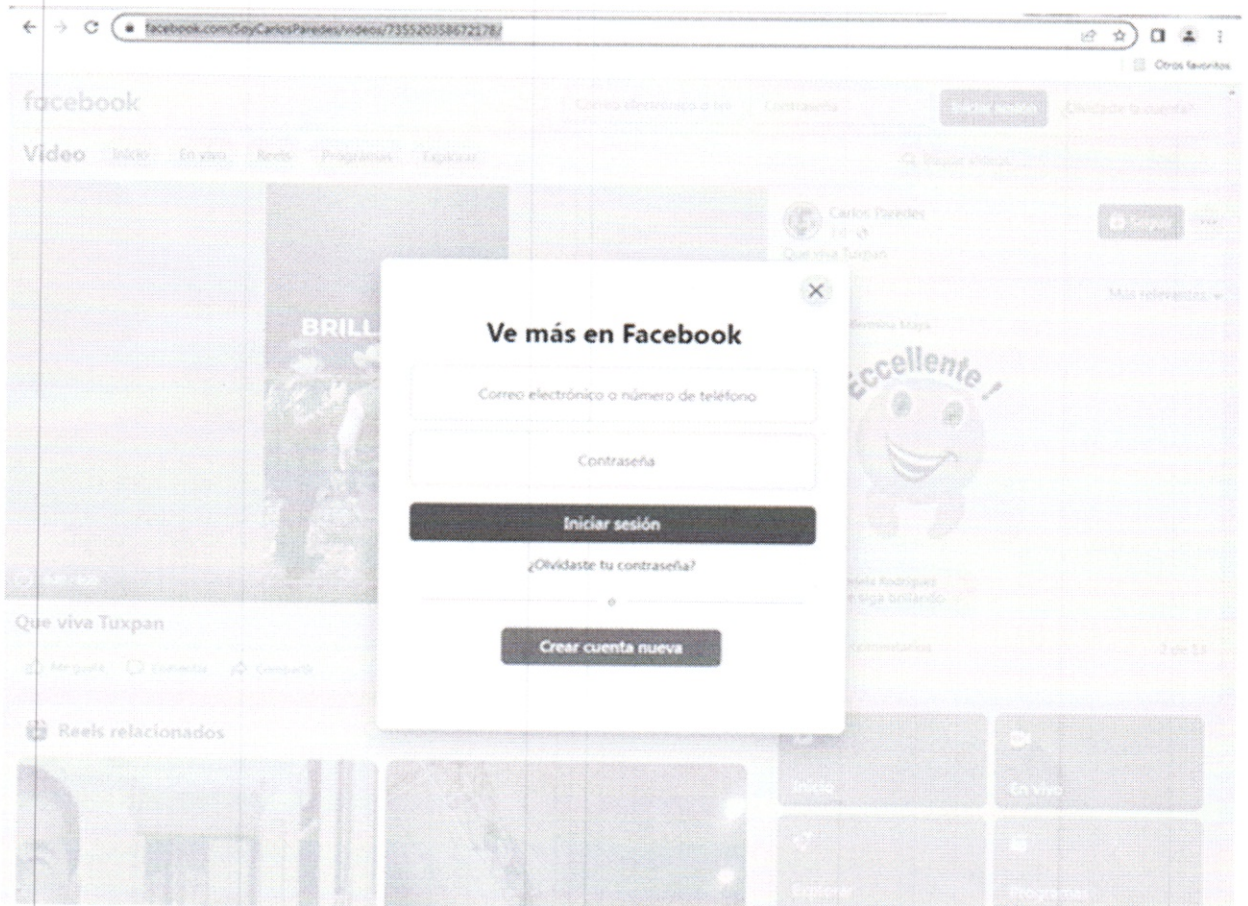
facebook.com/SoyCarlosParedes/videos/735520358672178/

Otros favoritos

facebook

Correo electrónico o tel. Contraseña Iniciar sesión ¿Olvidaste tu cuenta?

Video Inicio En vivo Reels Programas Explorar

Buscar videos

Carlos Paredes
7 d

Que viva Tuxpan

Seguir

Más relevantes

Herminia Maya

¡Eccellente!

BRILL

Ve más en Facebook

Correo electrónico o número de teléfono

Contraseña

Iniciar sesión

¿Olvidaste tu contraseña?

o

Crear cuenta nueva

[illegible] Rodríguez
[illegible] siga brillando

Que viva Tuxpan

Me gusta Comentar Compartir

comentarios

2 de 13

Reels relacionados

Inicio

En vivo

Explorar

Programas